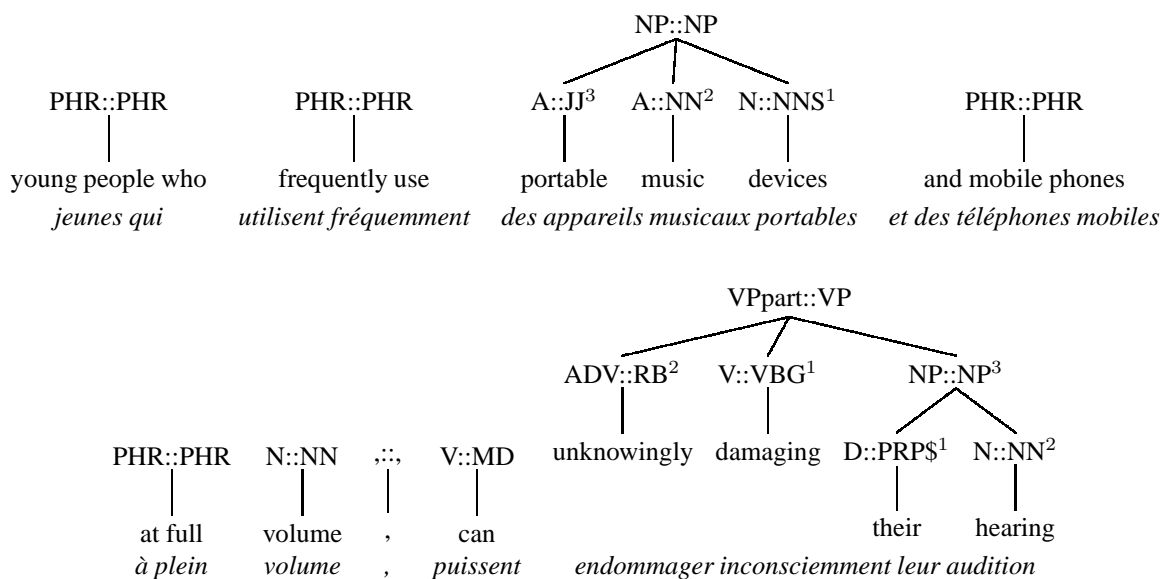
NP::NP

PHR::PHR PHR::PHR $A::JJ^3$ $A::NN^2$ $N::NNS^1$ PHR::PHR

young people who frequently use portable music devices and mobile phones

*jeunes qui* *utilisent fréquemment* *des appareils musicaux portables* *et des téléphones mobiles*

VPpart::VP

$ADV::RB^2$ $V::VBG^1$ $NP::NP^3$

PHR::PHR N::NN ,::, V::MD unknowingly damaging $D::PRP\$^1$ $N::NN^2$

at full volume , can their hearing

*à plein* *volume* *,* *puissent* *endommager inconsciemment leur audition*